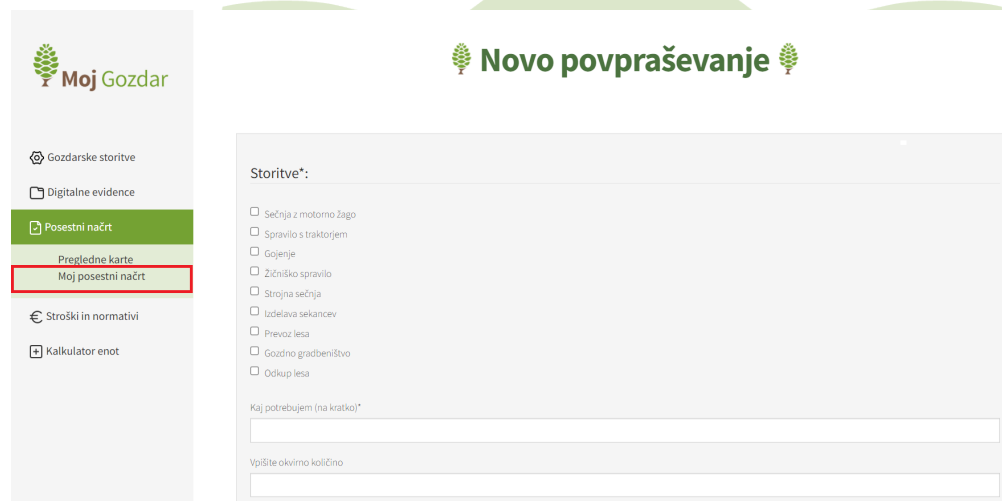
Moj Gozdar

Gozdarske storitve

Digitalne evidence

Posestni načrt

Pregledne karte

Moj posestni načrt

Stroški in normativi

Kalkulator enot

Novo povpraševanje

Storitve*:

Sečnja z motorno žago

Spravilo s traktorjem

Gojenje

Žičniško spravilo

Strojna sečnja

Izdelava sekancev

Prevoz lesa

Gozdno gradbeništvo

Odkup lesa

Kaj potrebujem (na kratko)*

Vpišite okvirno količino